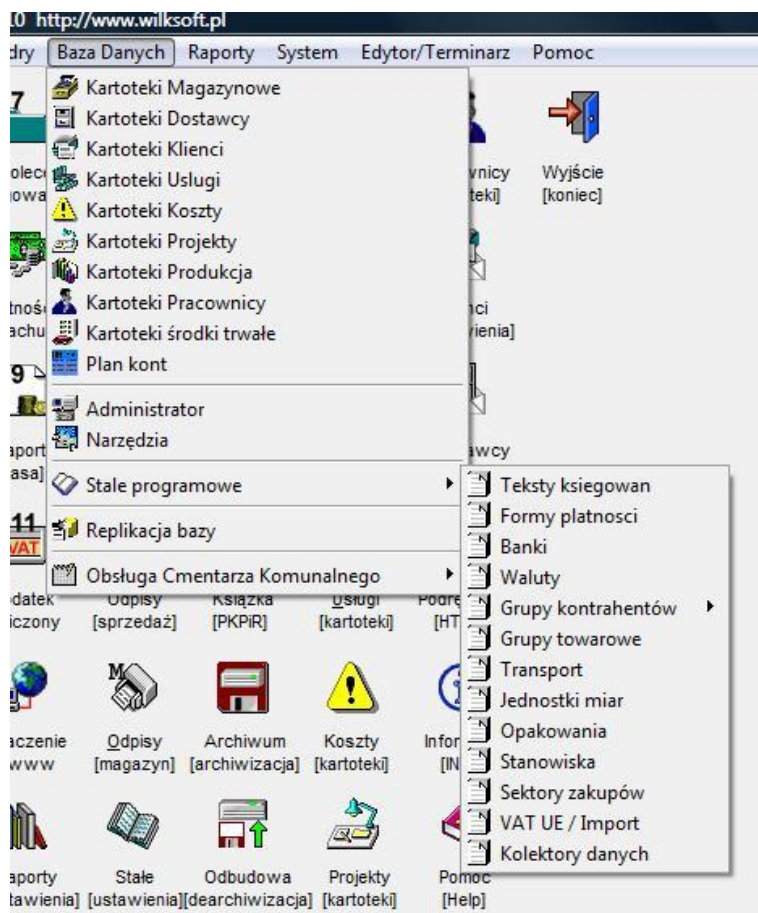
I0 http://www.wilksoft.pl
dry Baza Danych Raporty System Edytor/Terminarz Pomoc

Kartoteki Magazynowe
Kartoteki Dostawcy
Kartoteki Klienci
Kartoteki Uslugi
Kartoteki Koszty
Kartoteki Projekty
Kartoteki Produkcja
Kartoteki Pracownicy
Kartoteki środki trwałe
Plan kont
Administrator
Narzędzia
Stale programowe
Replikacja bazy
Obsługa Cmentarza Komunalnego

Teksty ksiegowan
Formy platnosci
Banki
Waluty
Grupy kontrahentów
Grupy towarowe
Transport
Jednostki miar
Opakowania
Stanowiska
Sektory zakupów
VAT UE / Import
Kolektory danych

7
olec owa
wnicy teki]
Wyjście [koniec]
tnoś achu
nci wienia]
9
aport asa]
awcy
11
VAT
odatek iczony
Odpisy [sprzedaż]
Książka [PKPiR]
Usługi [kartoteki]
Podre [HT
aczenie www
Odpisy [magazyn]
Archiwum [archiwizacja]
Koszty [kartoteki]
Infor [IN
aporty tawienia]
Stałe [ustawienia]
Odbudowa [dearchiwizacja]
Projekty [kartoteki]
Pomoc [Help]